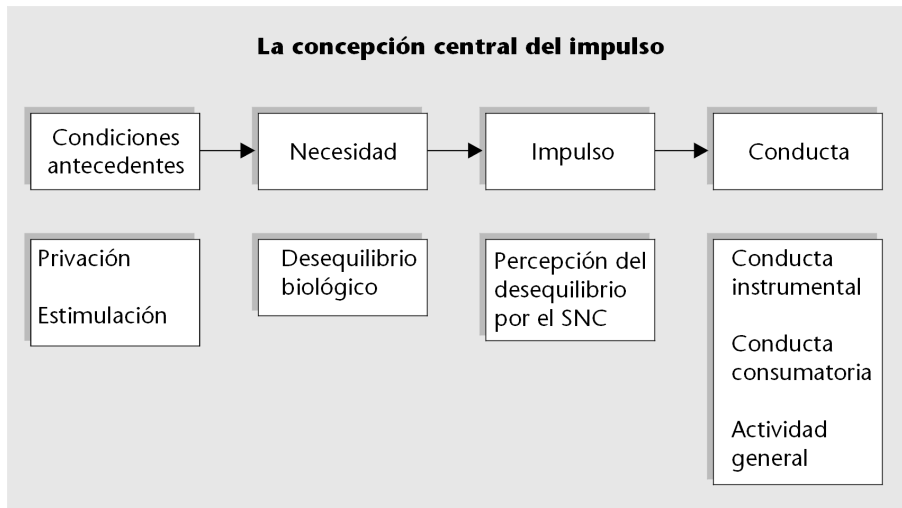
La concepción central del impulso

Condiciones antecedentes

Necesidad

Impulso

Conducta

Privación

Estimulación

Desequilibrio biológico

Percepción del desequilibrio por el SNC

Conducta instrumental

Conducta consumatoria

Actividad general